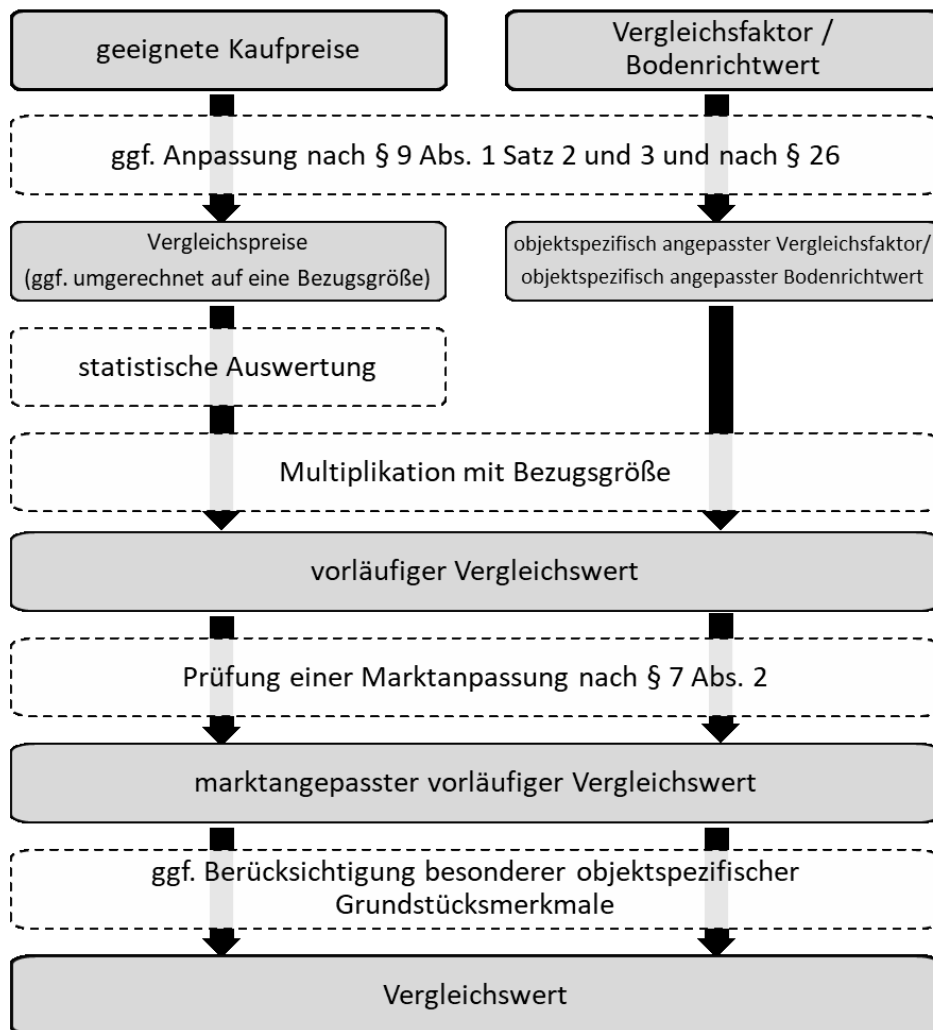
geeignete Kaufpreise

Vergleichsfaktor / Bodenrichtwert

ggf. Anpassung nach § 9 Abs. 1 Satz 2 und 3 und nach § 26

Vergleichspreise (ggf. umgerechnet auf eine Bezugsgröße)

objektspezifisch angepasster Vergleichsfaktor/ objektspezifisch angepasster Bodenrichtwert

statistische Auswertung

Multiplikation mit Bezugsgröße

vorläufiger Vergleichswert

Prüfung einer Marktanpassung nach § 7 Abs. 2

marktangepasster vorläufiger Vergleichswert

ggf. Berücksichtigung besonderer objektspezifischer Grundstücksmerkmale

Vergleichswert